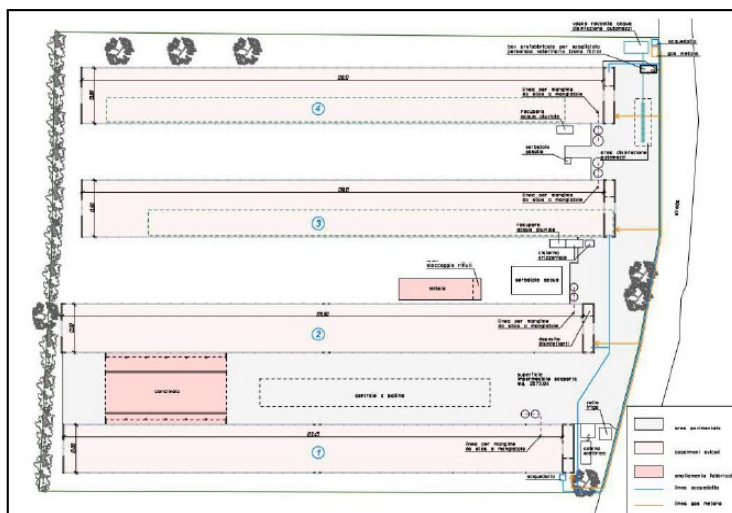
vasca raccolta acque disinfezione automezzi
acquedotto
gas metano
box prefabbricato per alloggiato personale veterinario buona fitoss
4
linea per mangime da silos a mangiatoie
recupero acque piovane
serbatoio gasolio
area disinfezione automezzi
3
linea per mangime da silos a mangiatoie
recupero acque piovane
cisterna antincendio
stoccaggio rifiuti
letame
serbatoio acqua
2
linea per mangime da silos a mangiatoie
deposito disinfettanti
concimaia
centrale a pollina
superficie impermeabile scoperta mq. 2573,04
cella frigo
cabina elettrica
1
linea per mangime da silos a mangiatoie
acquedotto
area pavimentata
capannoni avicoli
ampliamento fabbricati
linea acquedotto
linea gas metano